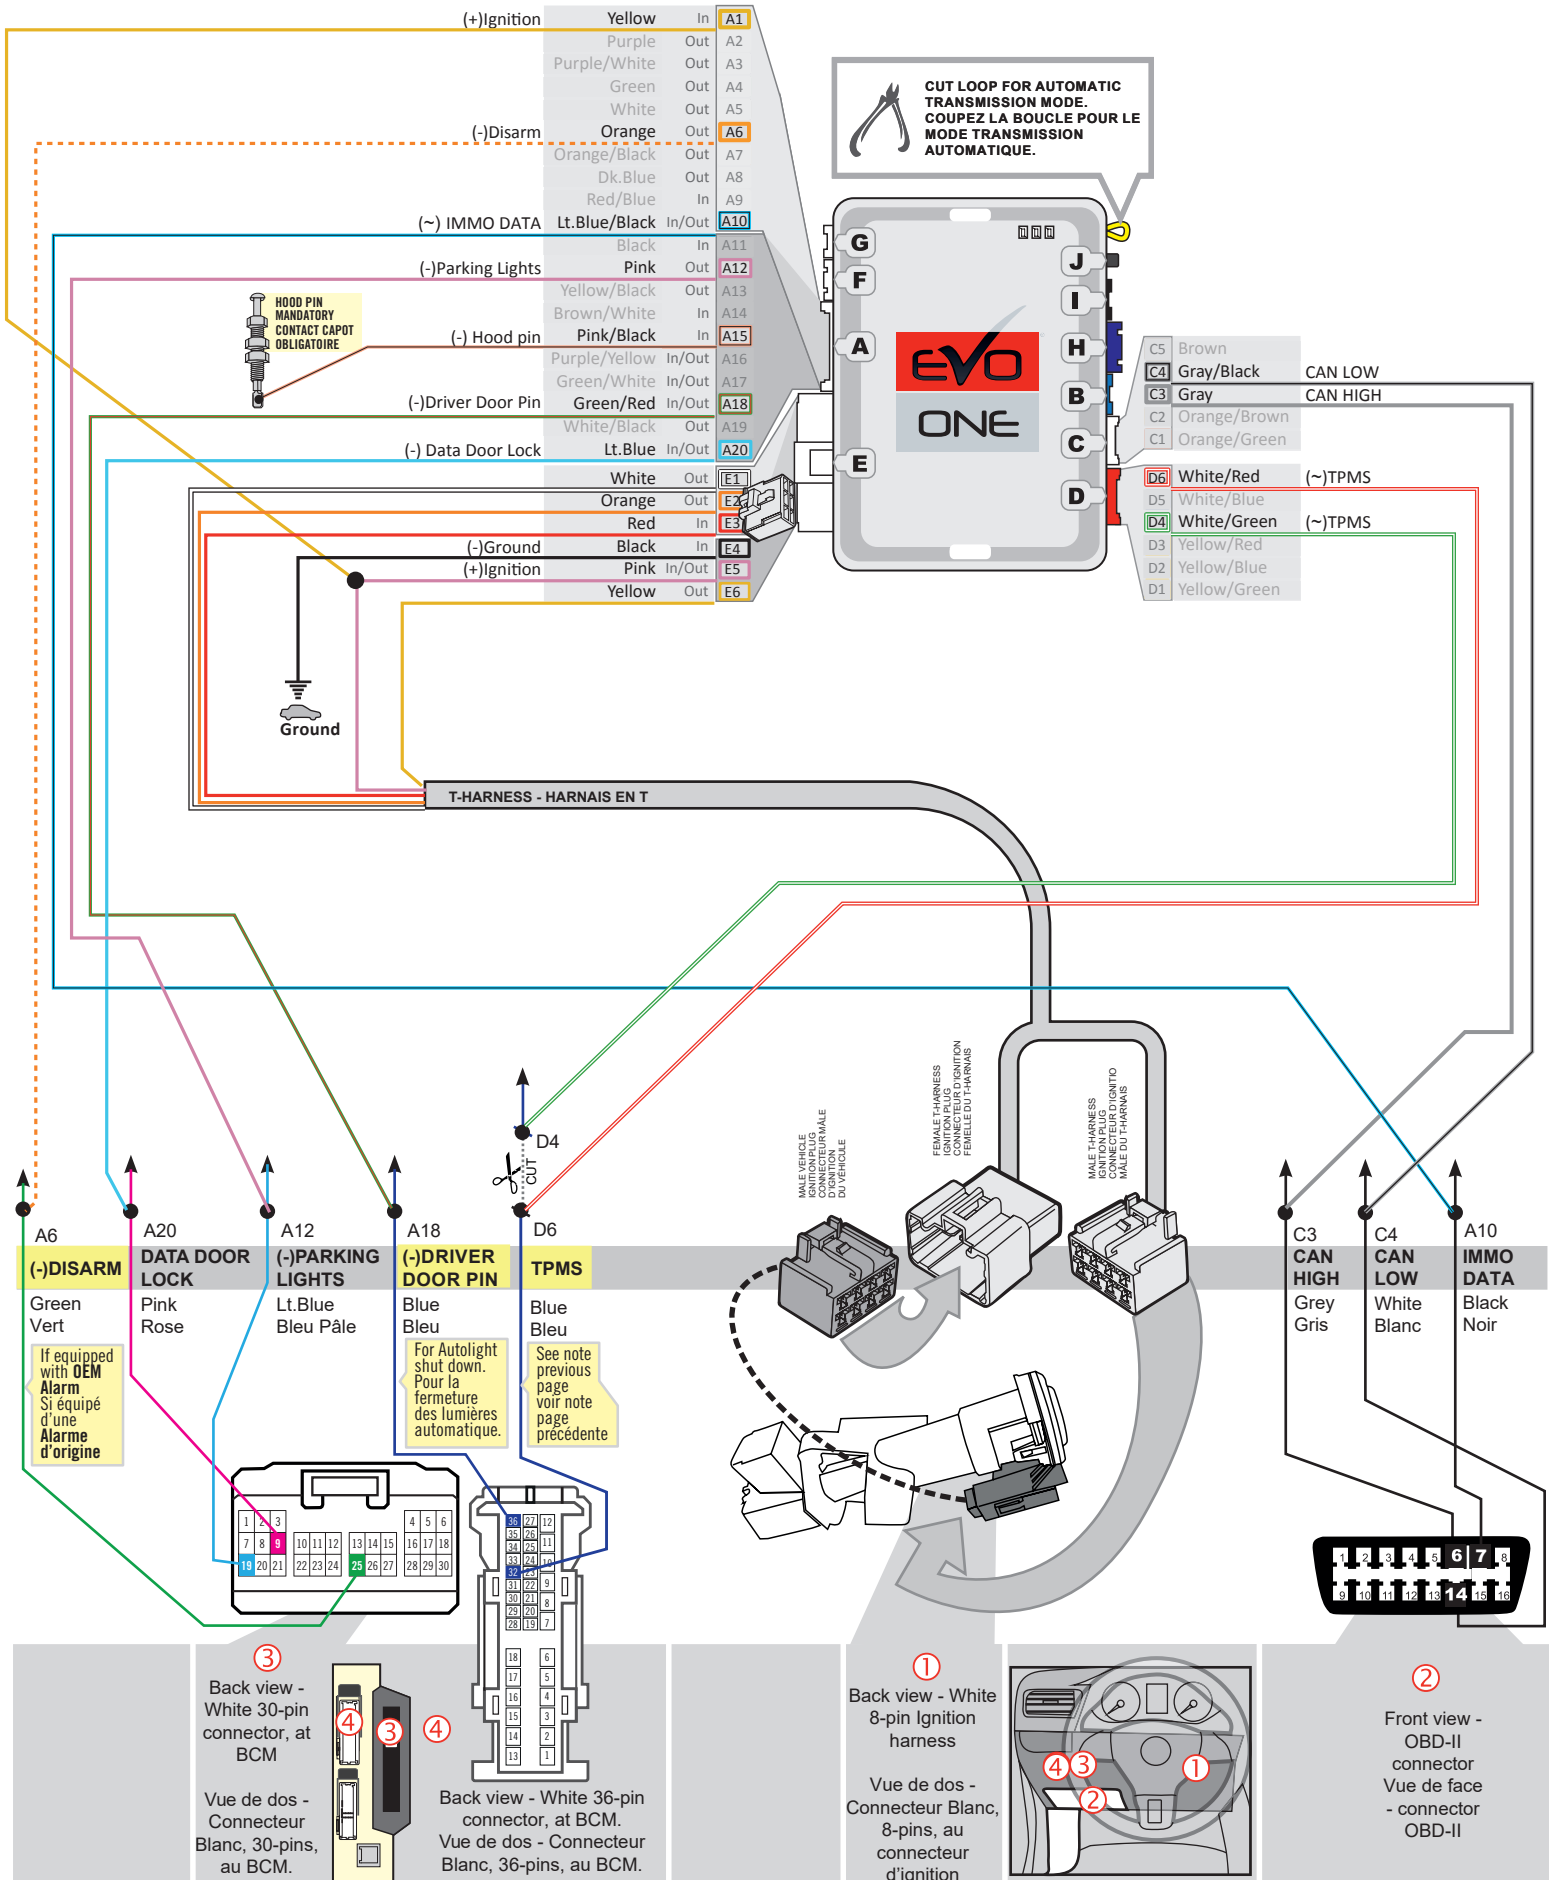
(+)Ignition Yellow In A1
Purple Out A2
Purple/White Out A3
Green Out A4
White Out A5
(-)Disarm Orange Out A6
Orange/Black Out A7
Dk.Blue Out A8
Red/Blue In A9
(~) IMMO DATA Lt.Blue/Black In/Out A10
Black In A11
(-)Parking Lights Pink Out A12
Yellow/Black Out A13
Brown/White In A14
(-) Hood pin Pink/Black In A15
Purple/Yellow In/Out A16
Green/White In/Out A17
(-)Driver Door Pin Green/Red In/Out A18
White/Black Out A19
(-) Data Door Lock Lt.Blue In/Out A20
White Out E1
Orange Out E2
Red In E3
(-)Ground Black In E4
(+)Ignition Pink In/Out E5
Yellow Out E6

HOOD PIN MANDATORY CONTACT CAPOT OBLIGATOIRE

CUT LOOP FOR AUTOMATIC TRANSMISSION MODE. COUPEZ LA BOUCLE POUR LE MODE TRANSMISSION AUTOMATIQUE.

G F A E J I H B C D

EVO ONE

C5 Brown
C4 Gray/Black CAN LOW
C3 Gray CAN HIGH
C2 Orange/Brown
C1 Orange/Green
D6 White/Red (~)TPMS
D5 White/Blue
D4 White/Green (~)TPMS
D3 Yellow/Red
D2 Yellow/Blue
D1 Yellow/Green

Ground

T-HARNESS - HARNAIS EN T

MALE VEHICLE IGNITION PLUG CONNECTEUR MÂLE D'IGNITION DU VÉHICULE

FEMALE T-HARNESS IGNITION PLUG CONNECTEUR D'IGNITION FEMELLE DU T-HARNAIS

MALE T-HARNESS IGNITION PLUG CONNECTEUR D'IGNITIO MÂLE DU T-HARNAIS

D4
CUT
D6

A6 (-)DISARM Green Vert
A20 DATA DOOR LOCK Pink Rose
A12 (-)PARKING LIGHTS Lt.Blue Bleu Pâle
A18 (-)DRIVER DOOR PIN Blue Bleu
TPMS Blue Bleu
C3 CAN HIGH Grey Gris
C4 CAN LOW White Blanc
A10 IMMO DATA Black Noir

If equipped with OEM Alarm Si équipé d'une Alarme d'origine

For Autolight shut down. Pour la fermeture des lumières automatique.

See note previous page voir note page précédente

1 2 3 4 5 6 7 8 9 10 11 12 13 14 15 16 17 18 19 20 21 22 23 24 25 26 27 28 29 30

36 27 12 35 26 11 34 25 10 33 24 9 32 23 8 31 22 30 21 29 20 28 19 7 18 6 17 5 16 4 15 3 14 2 13 1

1 2 3 4 5 6 7 8 9 10 11 12 13 14 15 16

③ Back view - White 30-pin connector, at BCM

Vue de dos - Connecteur Blanc, 30-pins, au BCM.

④ ③ ④

Back view - White 36-pin connector, at BCM. Vue de dos - Connecteur Blanc, 36-pins, au BCM.

① Back view - White 8-pin Ignition harness

Vue de dos - Connecteur Blanc, 8-pins, au connecteur d'ignition

④③ ① ②

② Front view - OBD-II connector Vue de face - connector OBD-II